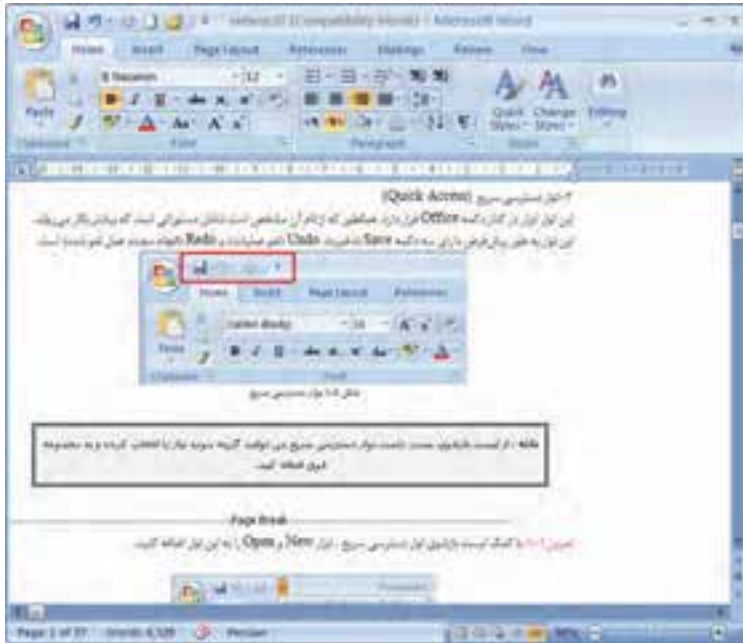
network II [Compatibility Mode] - Microsoft Word

Home Insert Page Layout References Mailings Review View

B Nazanin 12

Paste

Clipboard Font Paragraph Styles

Quick Styles Change Styles Editing

۲-نوار دسترسی سریع (Quick Access)

این نوار ابزار در کنار دکمه Office قرار دارد. همانطور که از نام آن مشخص است شامل دستوراتی است که بیشتر بکار می‌روند. این نوار به طور پیش‌فرض دارای سه دکمه Save (ذخیره)، Undo (لغو عملیات) و Redo (انجام مجدد عمل لغو شده) است.

Home Insert Page Layout References

Calibri (Body) 11

Paste

Clipboard Font

شکل ۱-۴ نوار دسترسی سریع

نکته : در لیست بازشوی سمت راست نوار دسترسی سریع می‌توانید گزینه مورد نیاز را انتخاب کرده و به مجموعه فوق اضافه کنید.

Page Break

تمرین ۱-۱ با کمک لیست بازشوی نوار دسترسی سریع ، ابزار New و Open را به این نوار اضافه کنید.

Page: 1 of 37 Words: 6,539 Persian